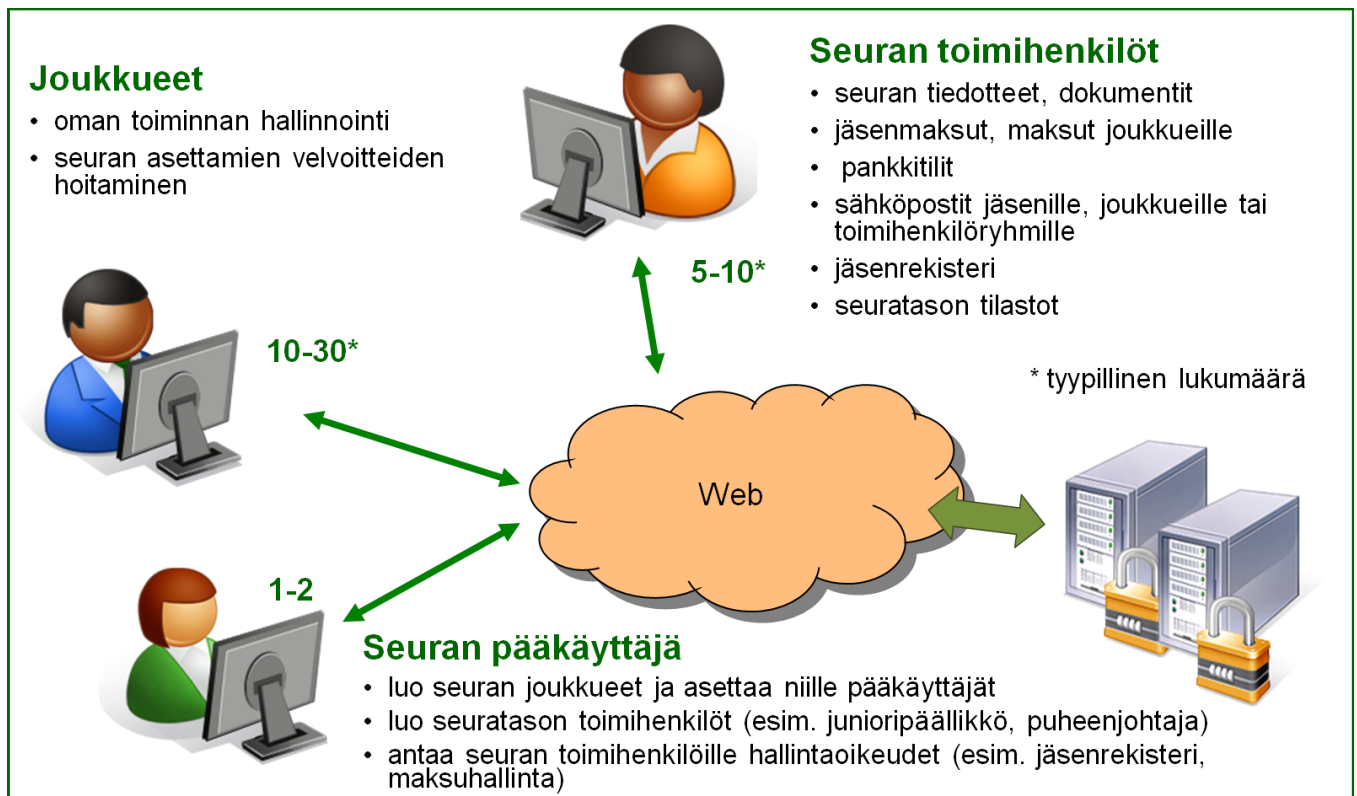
Joukkueet
• oman toiminnan hallinnointi
• seuran asettamien velvoitteiden hoitaminen

Seuran toimihenkilöt
• seuran tiedotteet, dokumentit
• jäsenmaksut, maksut joukkueille
• pankkitilit
• sähköpostit jäsenille, joukkueille tai toimihenkilöryhmille
• jäsenrekisteri
• seuratason tilastot

5-10*

10-30*

* tyypillinen lukumäärä

Web

1-2

Seuran pääkäyttäjä
• luo seuran joukkueet ja asettaa niille pääkäyttäjät
• luo seuratason toimihenkilöt (esim. junioripäällikkö, puheenjohtaja)
• antaa seuran toimihenkilöille hallintaoikeudet (esim. jäsenrekisteri, maksuhallinta)